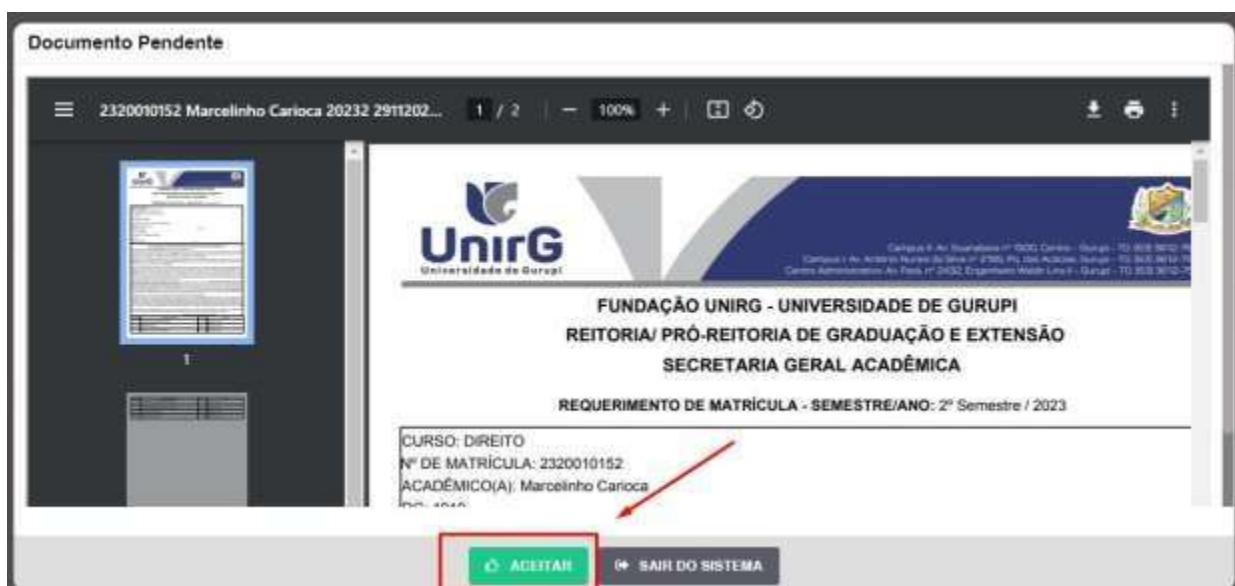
Documento Pendente

2320010152 Marcelinho Carioca 20232 2911202... 1 / 2 — 100% +

UnirG
Universidade de Gurupi

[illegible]

FUNDAÇÃO UNIRG - UNIVERSIDADE DE GURUPI
REITORIA/ PRÓ-REITORIA DE GRADUAÇÃO E EXTENSÃO
SECRETARIA GERAL ACADÊMICA

REQUERIMENTO DE MATRÍCULA - SEMESTRE/ANO: 2º Semestre / 2023

CURSO: DIREITO
Nº DE MATRÍCULA: 2320010152
ACADÊMICO(A): Marcelinho Carioca
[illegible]

1

ACEITAR
SAIR DO SISTEMA